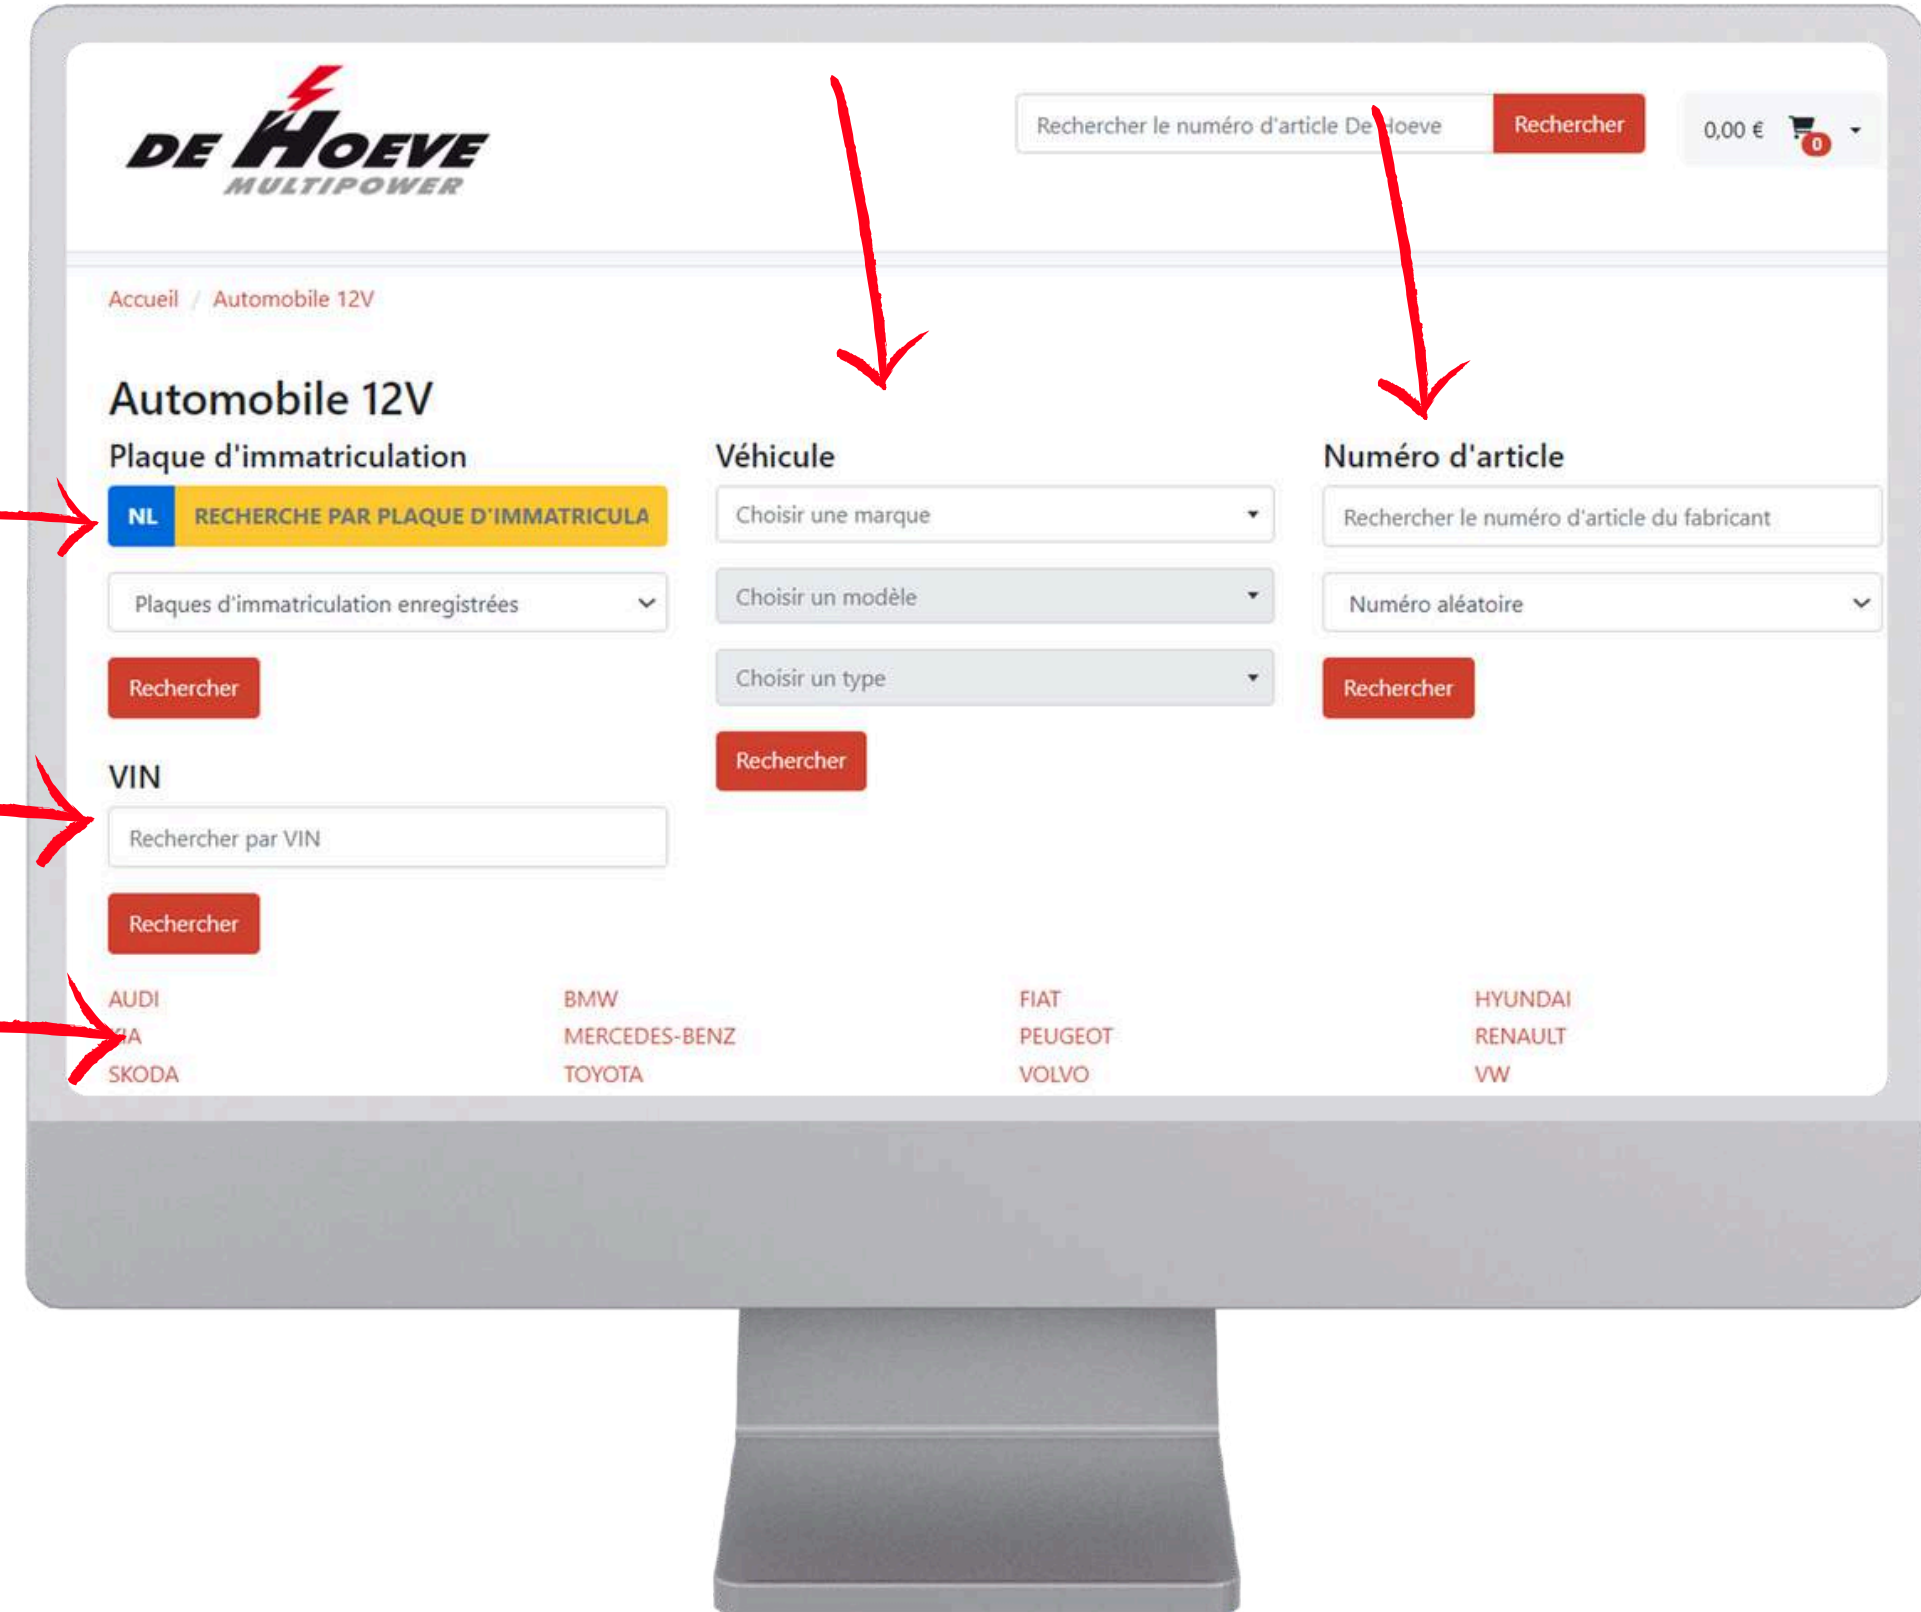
DE HOEVE
MULTIPOWER

Rechercher le numéro d'article De Hoeve Rechercher

0,00 € 0

Accueil / Automobile 12V

Automobile 12V

Plaque d'immatriculation

NL RECHERCHE PAR PLAQUE D'IMMATRICULA

Plaques d'immatriculation enregistrées

Rechercher

VIN

Rechercher par VIN

Rechercher

Véhicule

Choisir une marque

Choisir un modèle

Choisir un type

Rechercher

Numéro d'article

Rechercher le numéro d'article du fabricant

Numéro aléatoire

Rechercher

AUDI
KIA
SKODA

BMW
MERCEDES-BENZ
TOYOTA

FIAT
PEUGEOT
VOLVO

HYUNDAI
RENAULT
VW